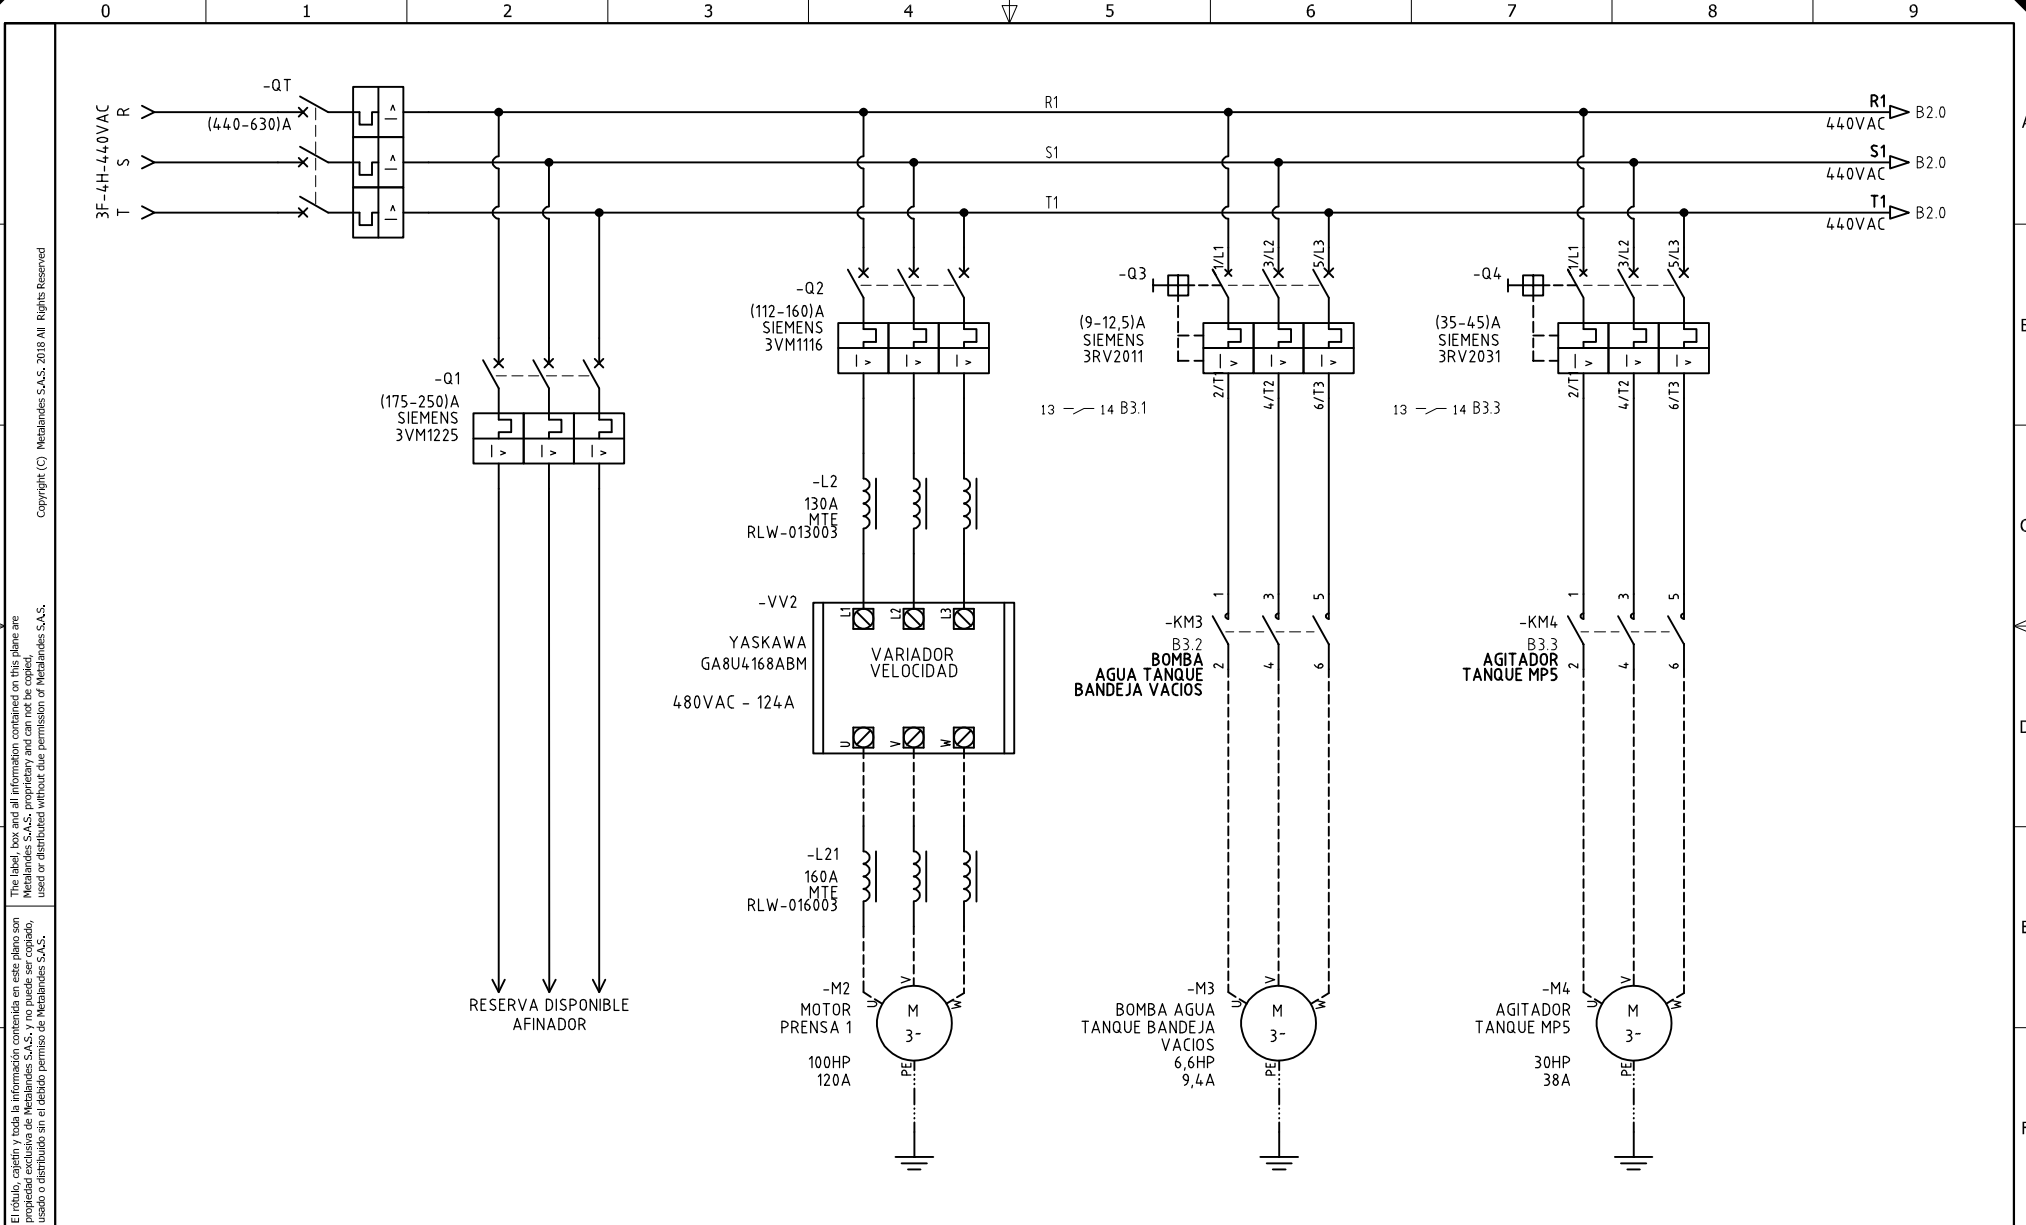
0 1 2 3 4 5 6 7 8 9

A B C D E F

Copyright (C) Metalandes S.A.S. 2018 All Rights Reserved

The label, box and all information contained on this plane are Metalandes S.A.S. proprietary and can not be copied, used or distributed without due permission of Metalandes S.A.S.

El rótulo, cajetín y toda la información contenida en este plano son propiedad exclusiva de Metalandes S.A.S. y no puede ser copiado, usado o distribuido sin el debido permiso de Metalandes S.A.S.

3F-4H-440VAC R S T

-QT (440-630)A

R1 S1 T1

R1 440VAC B2.0
S1 440VAC B2.0
T1 440VAC B2.0

-Q1 (175-250)A SIEMENS 3VM1225

RESERVA DISPONIBLE AFINADOR

-Q2 (112-160)A SIEMENS 3VM1116

-L2 130A MTE RLW-013003

-VV2 YASKAWA GA8U4168ABM 480VAC - 124A

L1 L2 L3 VARIADOR VELOCIDAD U V W

-L21 160A MTE RLW-016003

-M2 MOTOR PRENSA 1 100HP 120A
U V W M 3~ PE

-Q3 (9-12,5)A SIEMENS 3RV2011
1/L1 3/L2 5/L3 2/T1 4/T2 6/T3
13 14 B3.1

-KM3 B3.2 BOMBA AGUA TANQUE BANDEJA VACIOS
1 3 5 2 4 6

-M3 BOMBA AGUA TANQUE BANDEJA VACIOS 6,6HP 9,4A
U V W M 3~ PE

-Q4 (35-45)A SIEMENS 3RV2031
1/L1 3/L2 5/L3 2/T1 4/T2 6/T3
13 14 B3.3

-KM4 B3.3 AGITADOR TANQUE MP5
1 3 5 2 4 6

-M4 AGITADOR TANQUE MP5 30HP 38A
U V W M 3~ PE